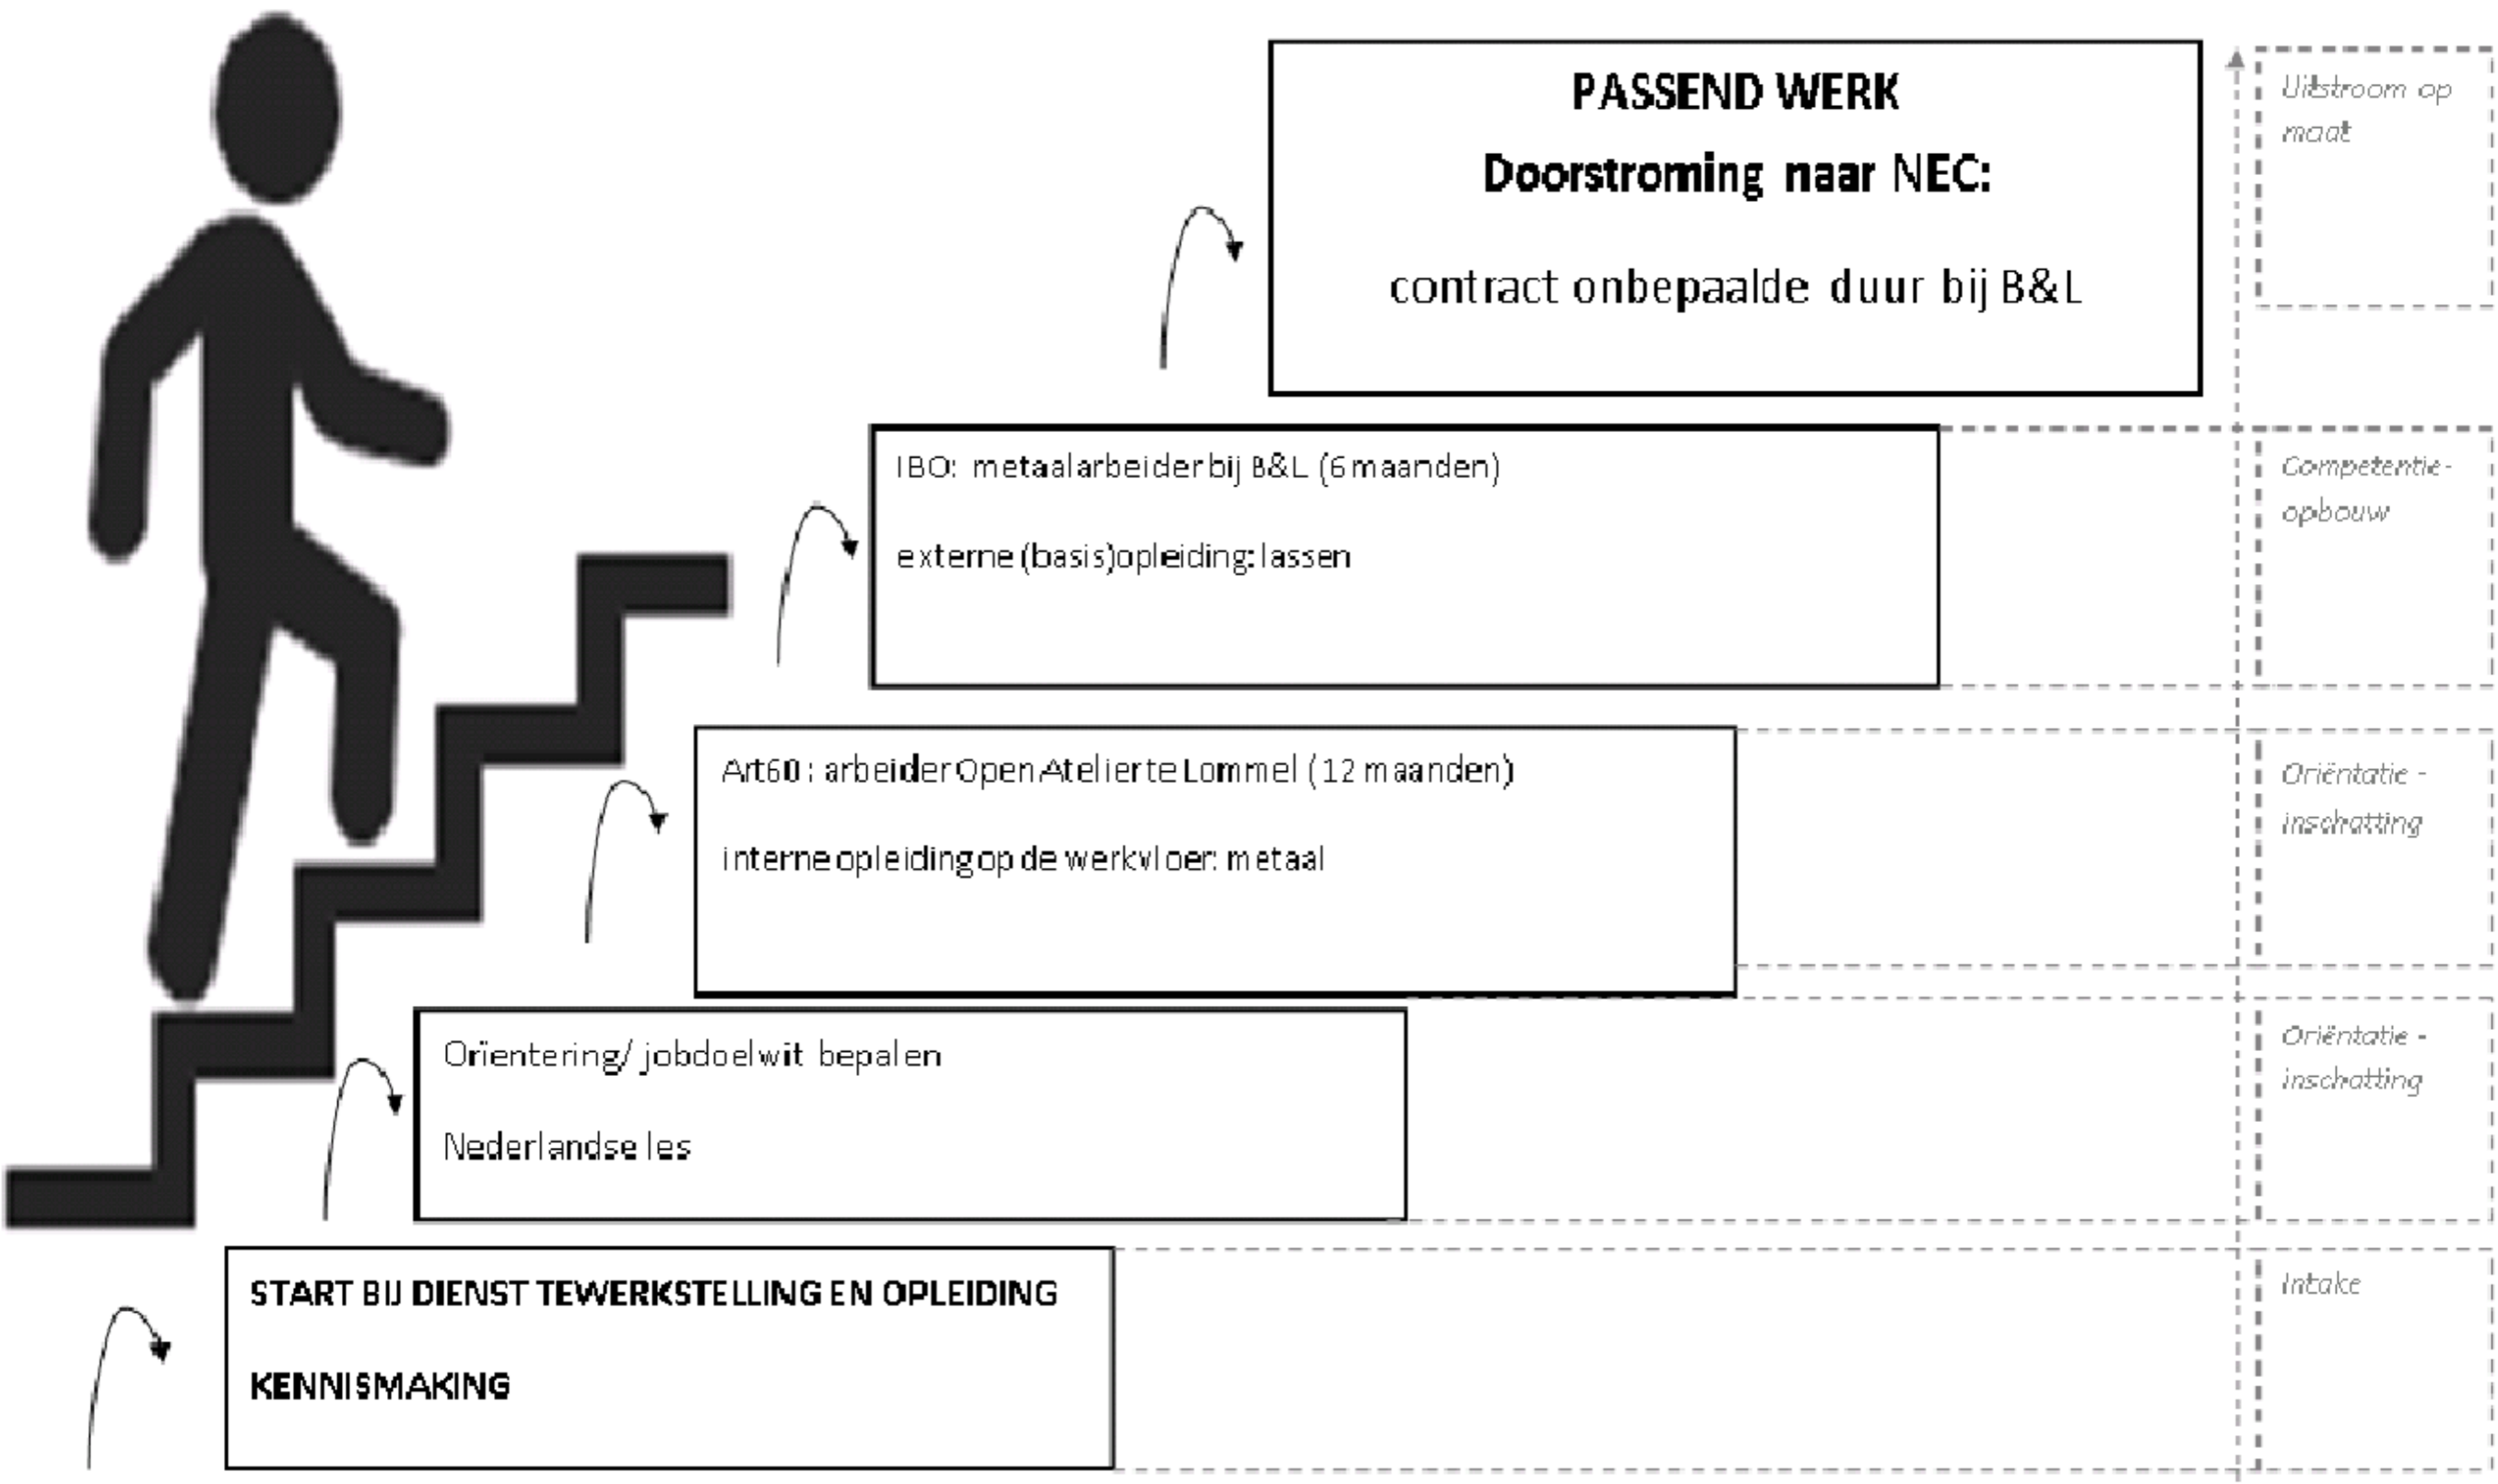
PASSEND WERK

Doorstroming naar NEC:

contract onbepaalde duur bij B&L

Uitstroom op maat

IBO: metaalarbeider bij B&L (6 maanden)

externe (basis)opleiding: lassen

Competentie-opbouw

Art60: arbeider Open Atelier te Lommel (12 maanden)

interne opleiding op de werkvloer: metaal

Oriëntatie - inschatting

Oriëntering/ jobdoelwit bepalen

Nederlandse les

Oriëntatie - inschatting

START BIJ DIENST TEWERKSTELLING EN OPLEIDING

KENNISMAKING

Intake